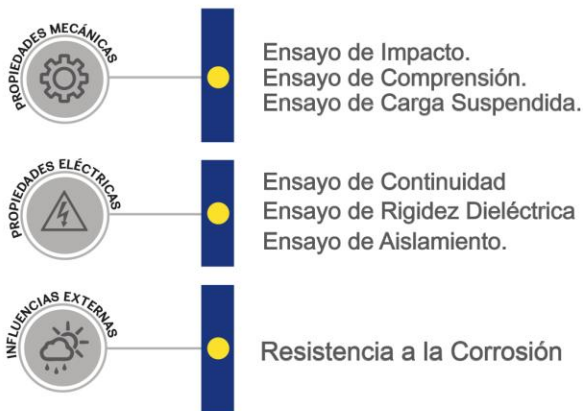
PROPIEDADES MECÁNICAS

Ensayo de Impacto.
Ensayo de Comprensión.
Ensayo de Carga Suspendida.

PROPIEDADES ELÉCTRICAS

Ensayo de Continuidad
Ensayo de Rigidez Dieléctrica
Ensayo de Aislamiento.

INFLUENCIAS EXTERNAS

Resistencia a la Corrosión